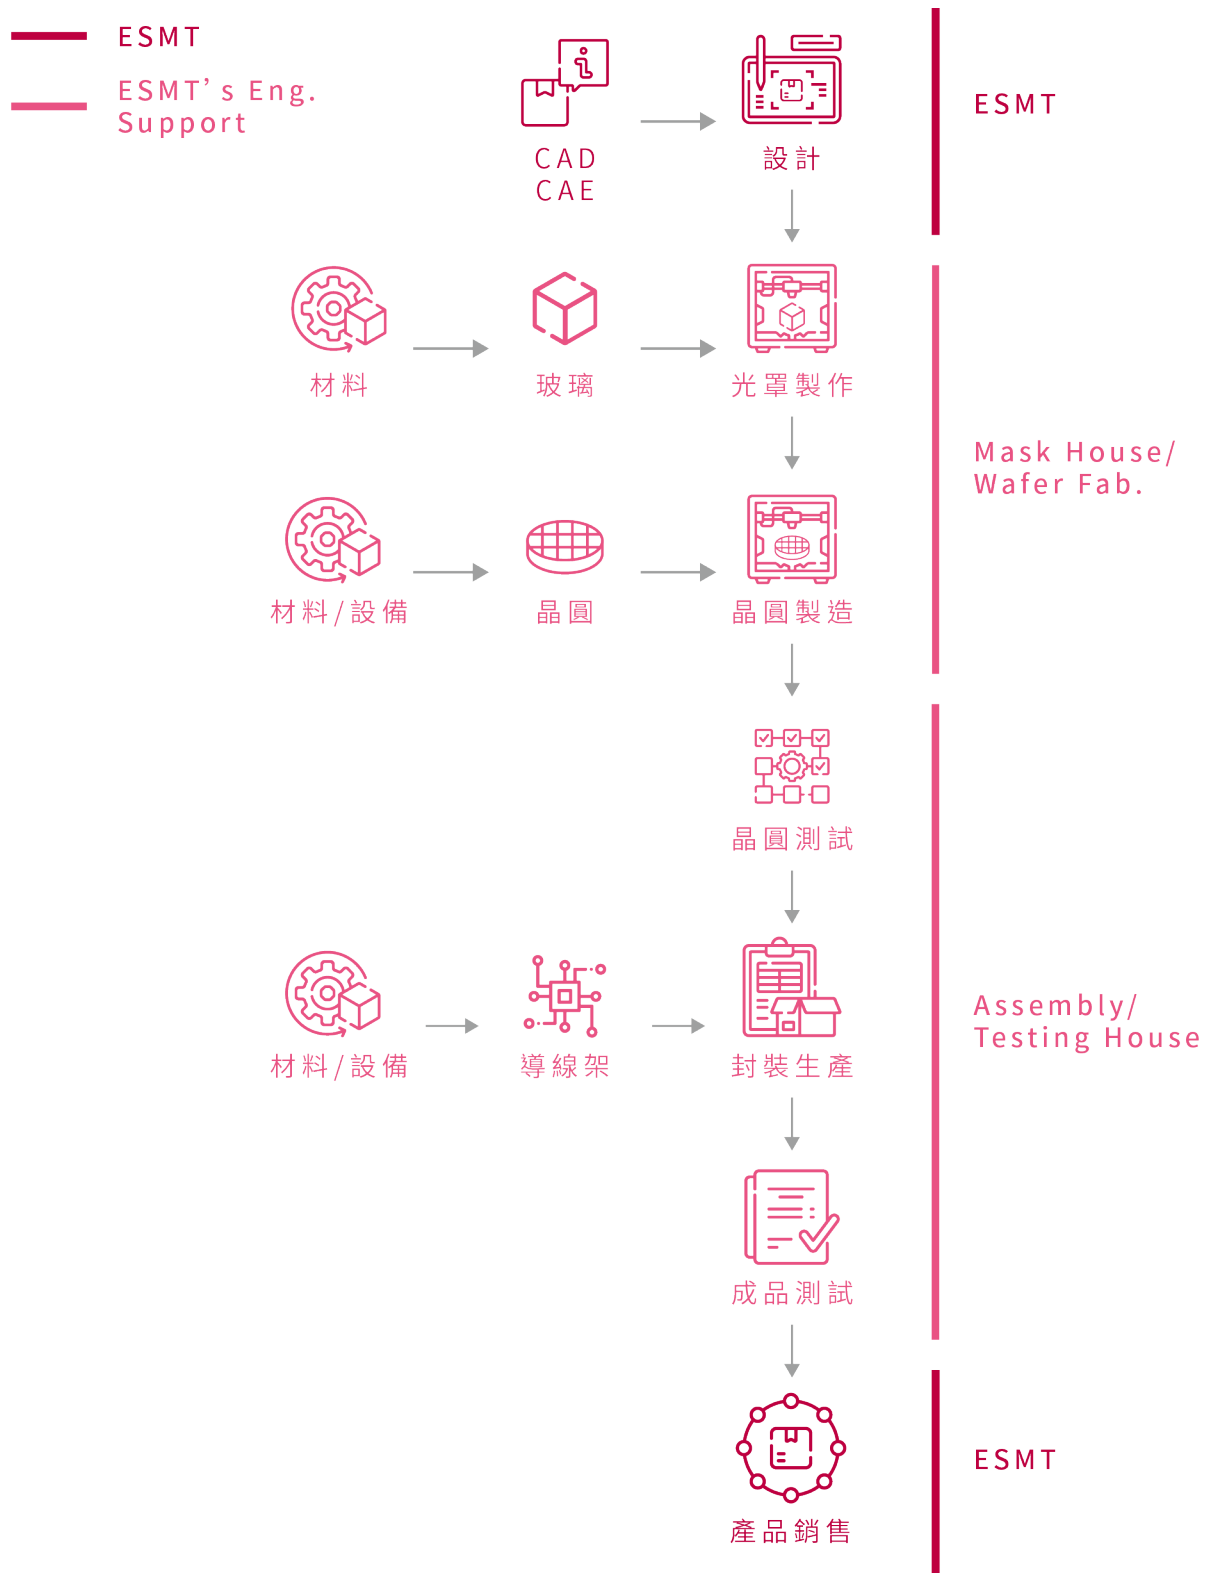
ESMT

ESMT's Eng. Support

CAD
CAE

設計

ESMT

材料

玻璃

光罩製作

Mask House/ Wafer Fab.

材料/設備

晶圓

晶圓製造

晶圓測試

材料/設備

導線架

封裝生產

Assembly/ Testing House

成品測試

產品銷售

ESMT